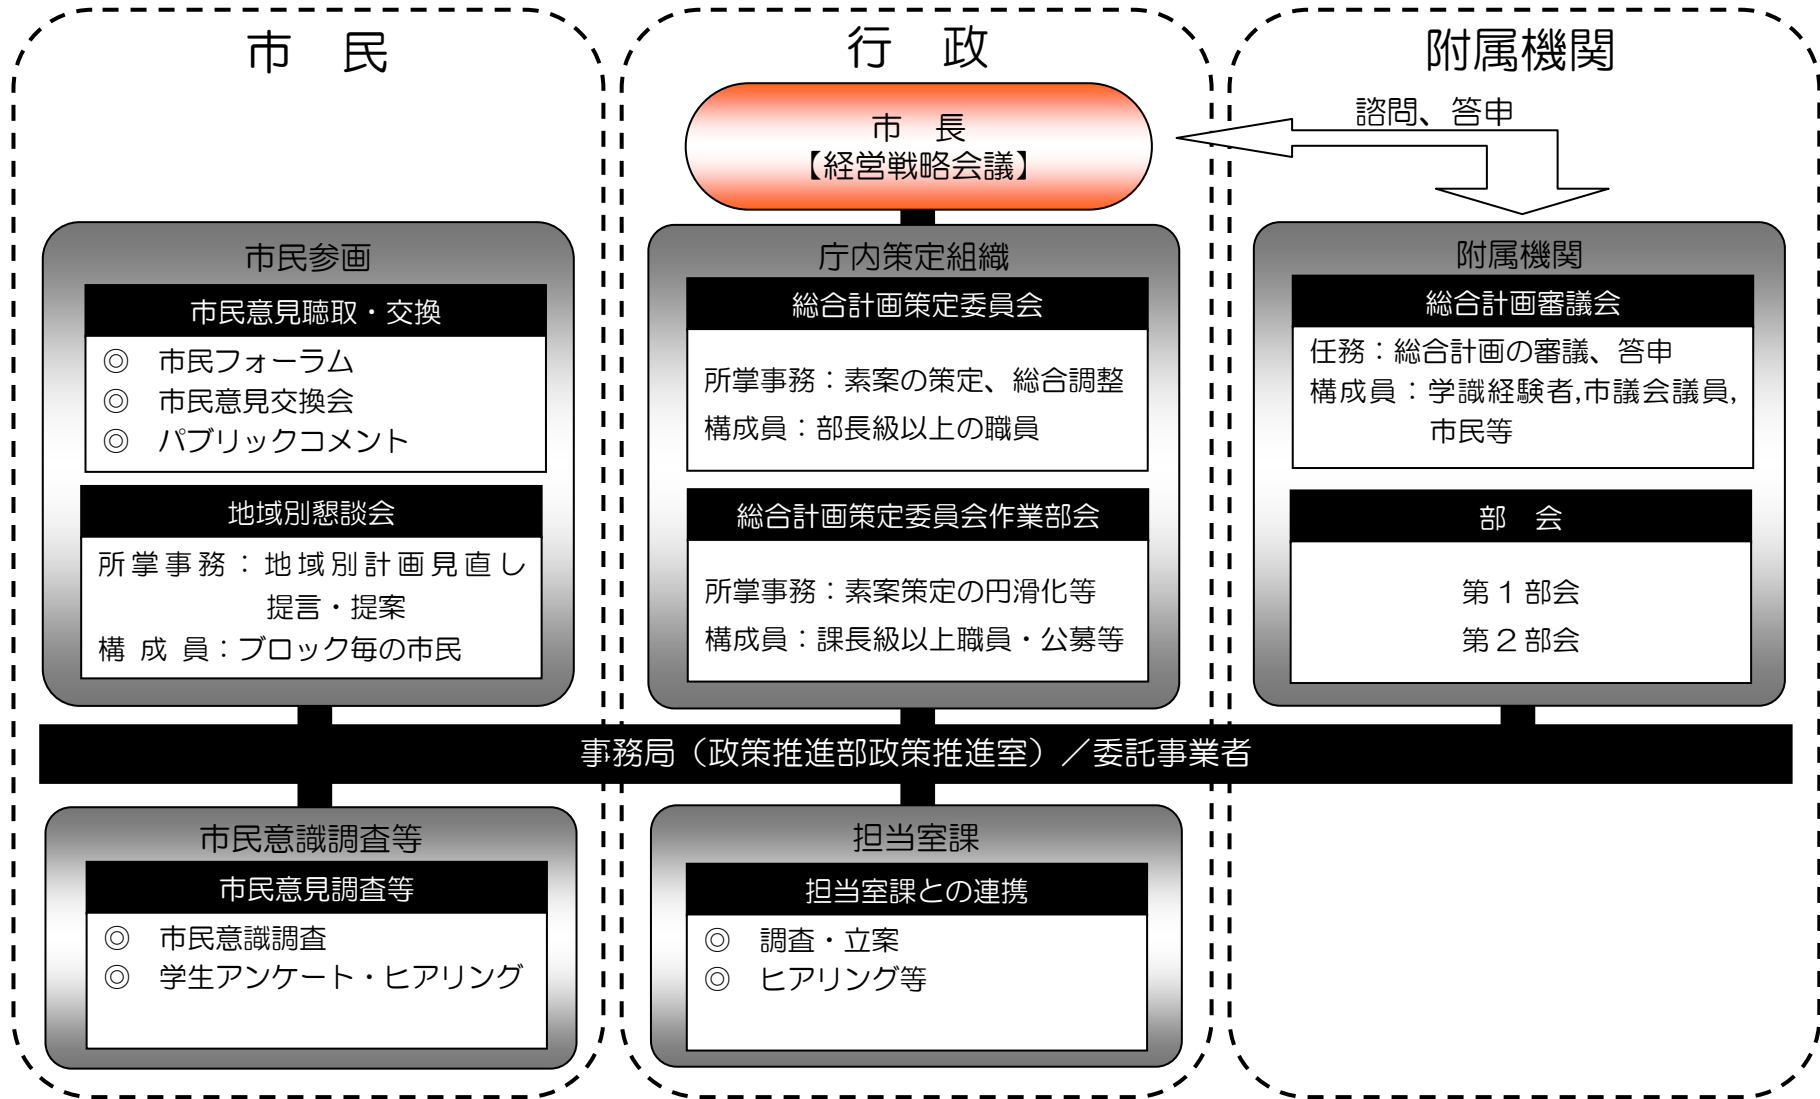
市　民

行　政

附属機関

市　長
【経営戦略会議】

諮問、答申

市民参画

市民意見聴取・交換

◎　市民フォーラム
◎　市民意見交換会
◎　パブリックコメント

地域別懇談会

所掌事務：地域別計画見直し提言・提案
構成員：ブロック毎の市民

庁内策定組織

総合計画策定委員会

所掌事務：素案の策定、総合調整
構成員：部長級以上の職員

総合計画策定委員会作業部会

所掌事務：素案策定の円滑化等
構成員：課長級以上職員・公募等

附属機関

総合計画審議会

任務：総合計画の審議、答申
構成員：学識経験者,市議会議員,市民等

部　会

第１部会
第２部会

事務局（政策推進部政策推進室）／委託事業者

市民意識調査等

市民意見調査等

◎　市民意識調査
◎　学生アンケート・ヒアリング

担当室課

担当室課との連携

◎　調査・立案
◎　ヒアリング等